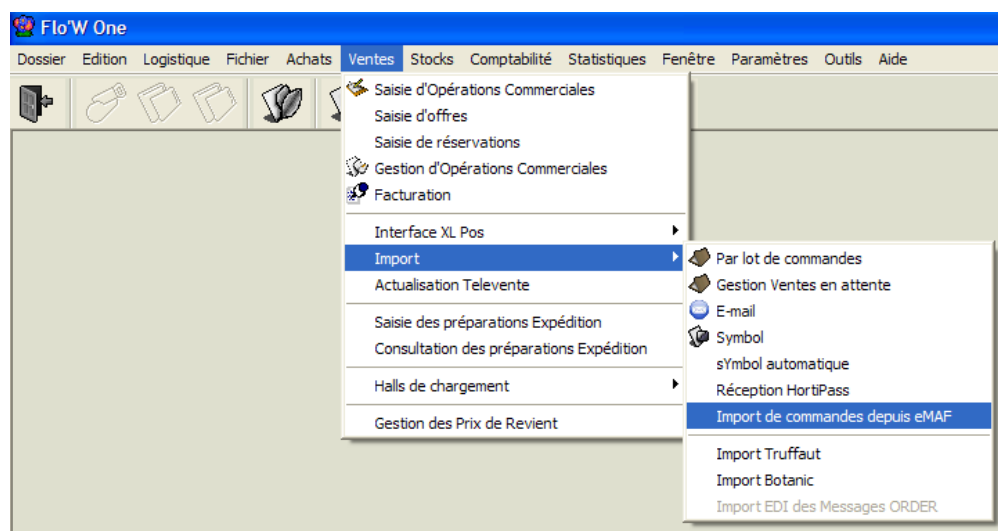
Flo'W One

Dossier Edition Logistique Fichier Achats Ventes Stocks Comptabilité Statistiques Fenêtre Paramètres Outils Aide

Saisie d'Opérations Commerciales
Saisie d'offres
Saisie de réservations
Gestion d'Opérations Commerciales
Facturation

Interface XL Pos
Import
Actualisation Televente

Saisie des préparations Expédition
Consultation des préparations Expédition

Halls de chargement

Gestion des Prix de Revient

Par lot de commandes
Gestion Ventes en attente
E-mail
Symbol
sYmbol automatique
Réception HortiPass
Import de commandes depuis eMAF

Import Truffaut
Import Botanic
Import EDI des Messages ORDER